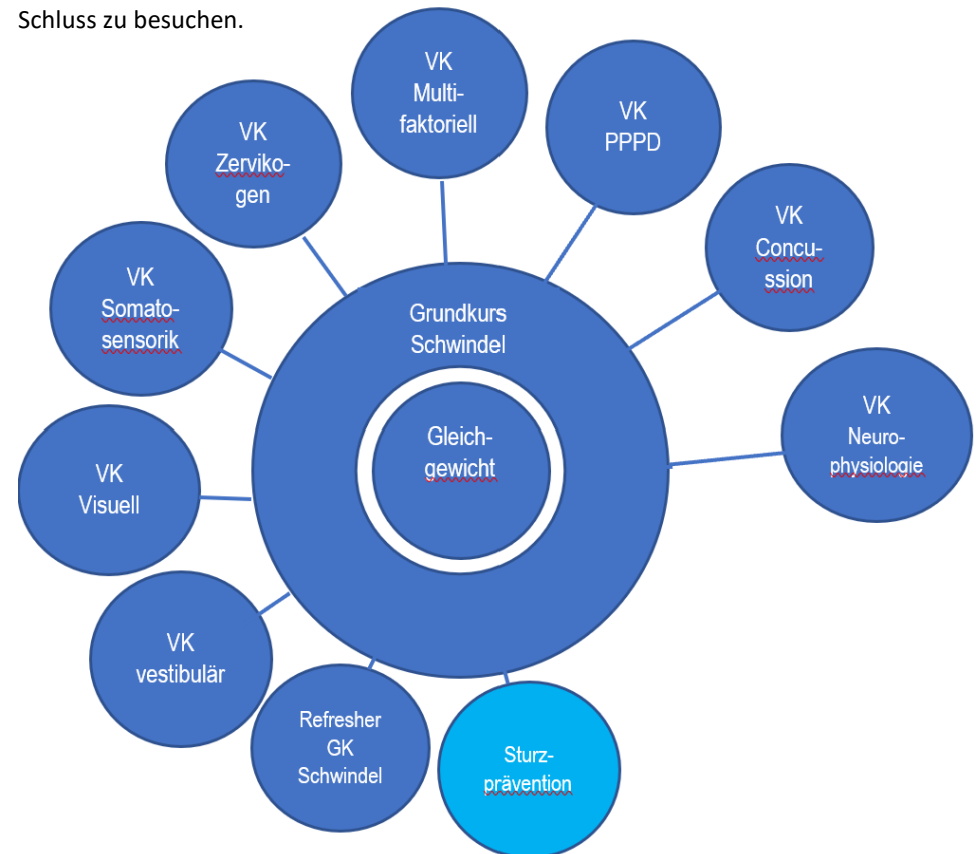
Schluss zu besuchen.

VK Multi-faktoriell

VK PPPD

VK Zerviko-gen

VK Concu-ssion

VK Somato-sensorik

Grundkurs Schwindel

Gleich-gewicht

VK Neuro-physiologie

VK Visuell

VK vestibulär

Refresher GK Schwindel

Sturz-prävention